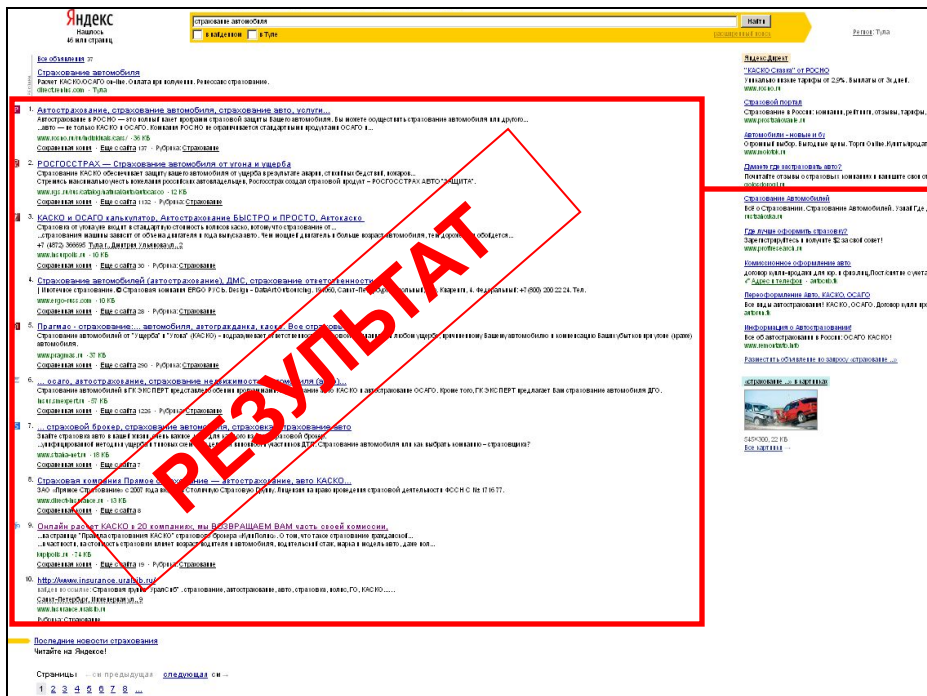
Яндекс
Нашлось 46 млн страниц

страхование автомобиля
Найти
в найденном  в Туле
расширенный поиск
Регион: Тула

Все объявления 37
Страхование автомобиля
Расчет КАСКО/ОСАГО он-лайн. Оплата при получении. Ренессанс страхование.
directrelins.com · Тула

1. Автострахование, страхование автомобиля, страхование авто, услуги...
Автострахование в РОСНО — это полный пакет программ страховой защиты Вашего автомобиля. Вы можете осуществить страхование автомобиля или другого...
...авто — не только КАСКО и ОСАГО. Компания РОСНО не ограничивается стандартными продуктами ОСАГО и...
www.rosno.ru · 36 КБ
Сохраненная копия · Еще с сайта 137 · Рубрика: Страхование

2. РОСГОССТРАХ — Страхование автомобиля от угона и ущерба
Страхование КАСКО обеспечивает защиту вашего автомобиля от ущерба в результате аварии, стихийных бедствий, пожаров...
Стремясь максимально учесть пожелания российских автовладельцев, Росгосстрах создал страховой продукт « РОСГОССТРАХ АВТО "ЗАЩИТА".
www.rgs.ru · 12 КБ
Сохраненная копия · Еще с сайта 1132 · Рубрика: Страхование

3. КАСКО и ОСАГО калькулятор. Автострахование БЫСТРО и ПРОСТО. Автокаско
Страховка от угона уже входит в стандартную стоимость полисов каско, поэтому что страхование от...
...страхования машины зависит от объема двигателя в годы выпуска авто. Чем мощней двигатель и больше возраст автомобиля, тем дороже он обойдется...
+7 (4872) 366695 Тула г., Дмитрия Ульянова ул., 2
www.ivanprofit.ru · 10 КБ
Сохраненная копия · Еще с сайта 30 · Рубрика: Страхование

4. Страхование автомобилей (автострахование), ДМС, страхование ответственности
| Ипотечное страхование. © Страховая компания ERGO РУСЬ. Design – DataArt ...
www.ergo-russ.com · 10 КБ
Сохраненная копия · Еще с сайта

5. Прагмас - страхование:... автомобиля, автогражданка, каско, Все страховки
Страхование автомобилей от "Ущерба" и "Угона" (КАСКО) – ...
автомобиля.
www.pragmas.ru · 37 КБ
Сохраненная копия · Еще с сайта 290 · Рубрика: Страхование

6. ... осаго, автострахование, страхование недвижимости...
Страхование автомобилей в ГК ЭКСПЕРТ ... КАСКО и автострахование ОСАГО. Кроме того, ГК ЭКСПЕРТ предлагает Вам страхование автомобиля ДГО.
insurance-expert.ru · 57 КБ
Сохраненная копия · Еще с сайта 1226 · Рубрика: Страхование

7. ... страховой брокер, страхование автомобиля, страхование авто
Знайте страхование авто в вашей жизни ...
...как выбрать компанию – страховщика?
www.strahovanie.ru · 18 КБ
Сохраненная копия · Еще с сайта 10 · Рубрика: Страхование

8. Страховая компания Прямое ... — автострахование, авто КАСКО...
ЗАО «Прямое Страхование» © 2007 ... ФССН С № 1716 77.
www.directinsurance.ru · 13 КБ
Сохраненная копия · Еще с сайта 6

9. Онлайн расчет КАСКО в 20 компаниях, мы ВОЗВРАЩАЕМ ВАМ часть своей комиссии.
...калькулятор "Правила страхования КАСКО" страхового брокера «КупиПолис». ...
...в частности, на стоимость страхования влияет возраст водителя и автомобиля, водительский стаж, марка и модель авто...
kupipolis.ru · 74 КБ
Сохраненная копия · Еще с сайта 15 · Рубрика: Страхование

10. http://www.insurance.uralsib.ru/
...Страховая группа "УралСиб". страхование, автострахование, авто, страховка, полис, ГО, КАСКО......
Санкт-Петербург, Инженерная ул., 9
www.insurance.uralsib.ru
Рубрика: Страхование

РЕЗУЛЬТАТ

Последние новости страхования
Читайте на Яндексе!

Страницы ← ctrl предыдущая следующая ctrl →
1 2 3 4 5 6 7 8 ...

Яндекс.Директ
"КАСКО-Скидка" от РОСНО
Уникально низкие тарифы от 2,9%. Выплаты от 3х дней.
www.rosno.ru
Страховой портал
Страхование в России: компании, рейтинги, отзывы, тарифы...
www.prostrahovanie.ru
Автомобили - новые и б/у
Огромный выбор. Выгодные цены. Торги Online. Купить/продать
www.autoto.ru
Думаете где застраховать авто?
Почитайте отзывы о страховых компаниях и напишите свой
Страхование Автомобилей
Всё о Страховании. Страхование Автомобилей. Узнай Где...
Где лучше оформить страховку?
Зарегистрируйтесь и получите $2 за свой совет!
www.profiteacacia.ru
Комиссионное оформление авто
Договор купли-продажи для юр. и физ.лиц. Постановка на учет.
Адрес и телефон · autoprofit
Переоформление Авто, КАСКО, ОСАГО
Все виды автострахования! КАСКО, ОСАГО. Договор купли про...
automa.ru
Информация о Автостраховании!
Все об автостраховании в России! ОСАГО КАСКО!
www.newsinfotab.ru
Разместить объявление по запросу «страхование ...»

«страхование ...» в картинках
545×300, 22 КБ
Все картинки →